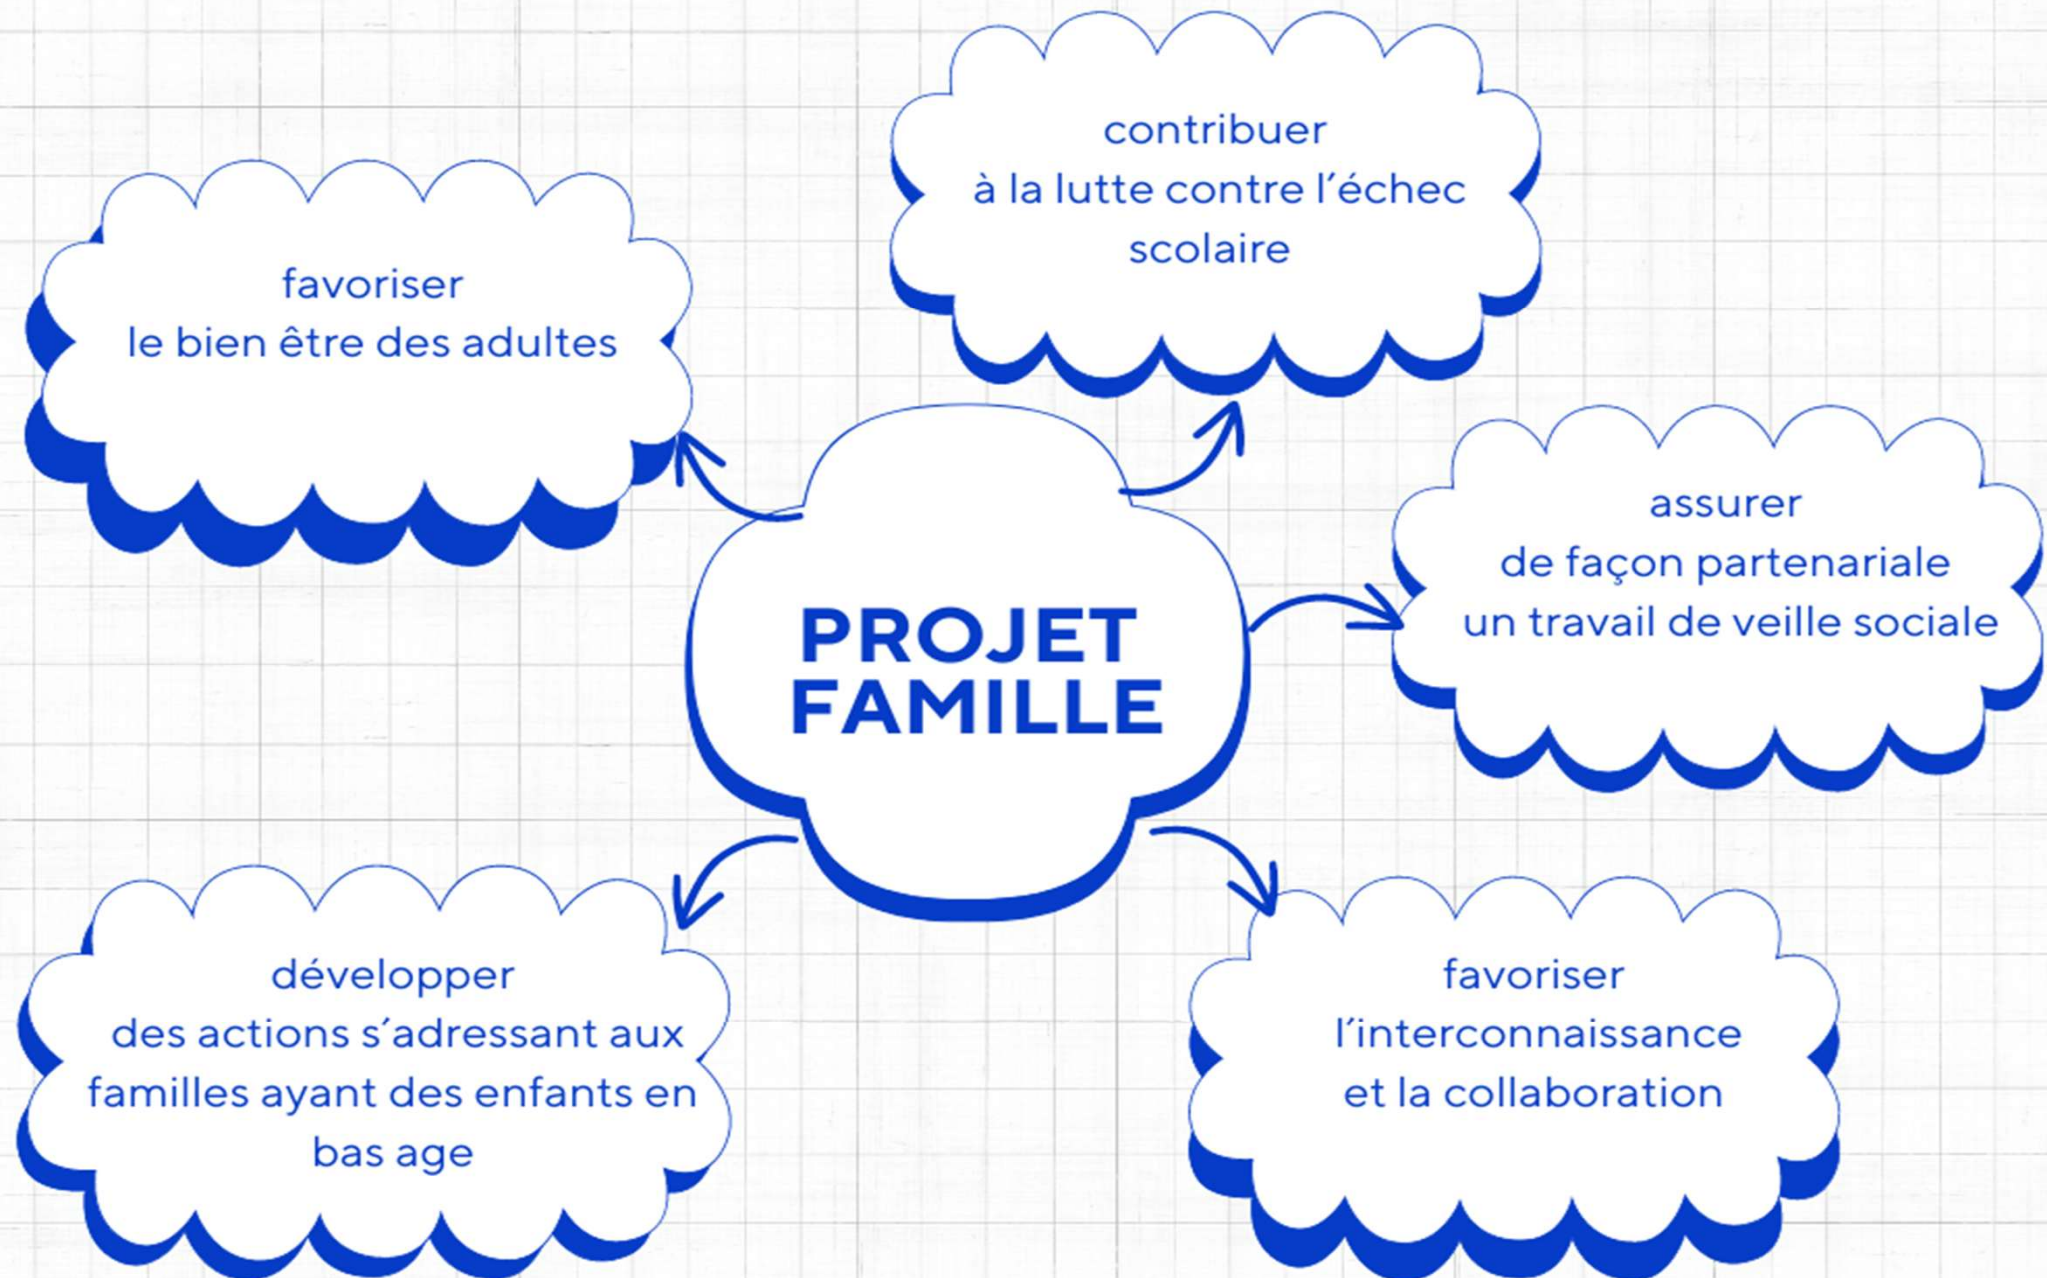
PROJET FAMILLE

favoriser
le bien être des adultes

contribuer
à la lutte contre l´échec scolaire

assurer
de façon partenariale
un travail de veille sociale

développer
des actions s´adressant aux familles ayant des enfants en bas age

favoriser
l´interconnaissance
et la collaboration